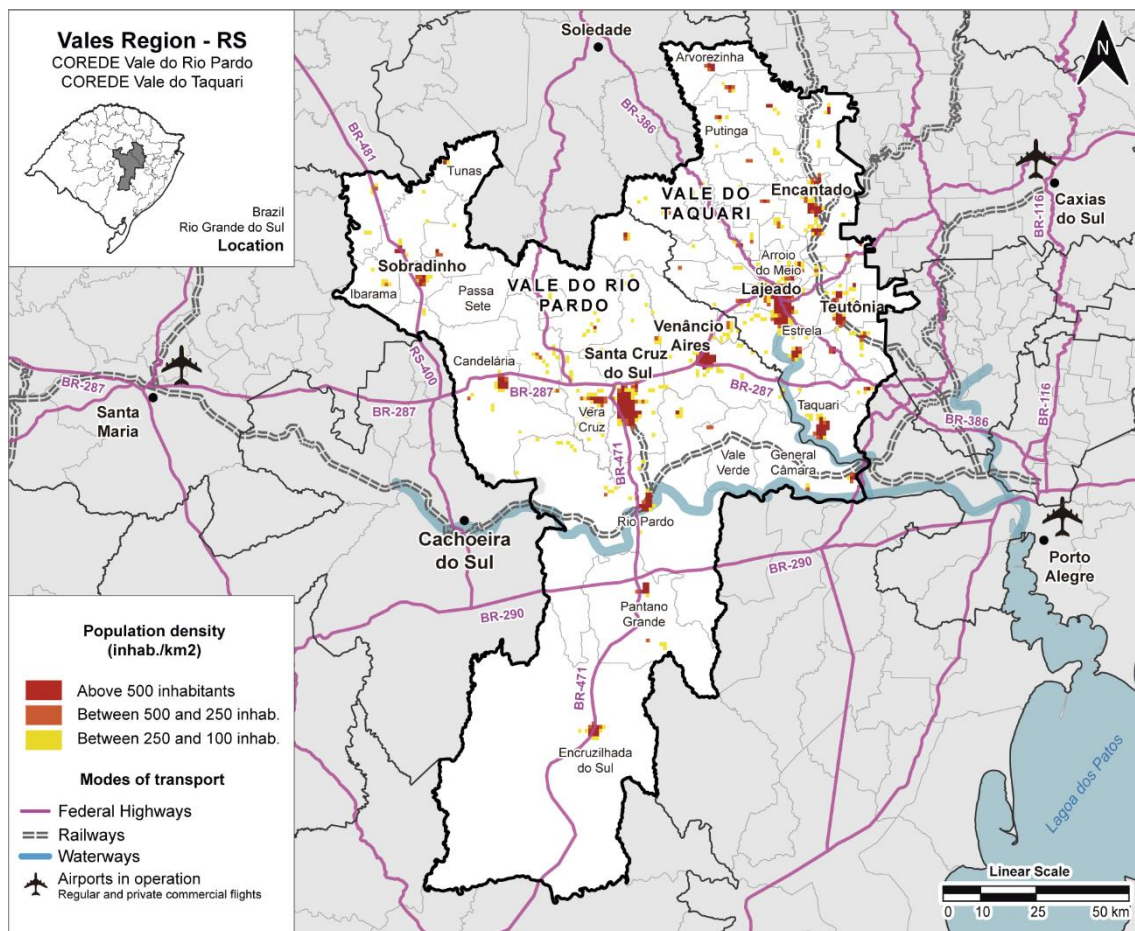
Vales Region - RS
COREDE Vale do Rio Pardo
COREDE Vale do Taquari

Brazil
Rio Grande do Sul
Location

Soledade
N
Arvorezinha
BR-386
Putinga
BR-481
Tunas
VALE DO TAQUARI
Encantado
Caxias do Sul
BR-116
Arroio do Meio
Sobradinho
Ibarama
Passa Sete
VALE DO RIO PARDO
Lajeado
Teutônia
Estrela
Venâncio Aires
RS-400
Candelária
Santa Cruz do Sul
BR-287
BR-287
BR-287
BR-287
Santa Maria
Vera Cruz
Taquari
BR-386
BR-116
BR-471
Vale Verde
General Câmara
Rio Pardo
Cachoeira do Sul
Porto Alegre
BR-290
BR-290
Pantano Grande
BR-471
Encruzilhada do Sul
Lagoa dos Patos

Population density (inhab./km2)
Above 500 inhabitants
Between 500 and 250 inhab.
Between 250 and 100 inhab.

Modes of transport
Federal Highways
Railways
Waterways
Airports in operation
Regular and private commercial flights

Linear Scale
0 10 25 50 km